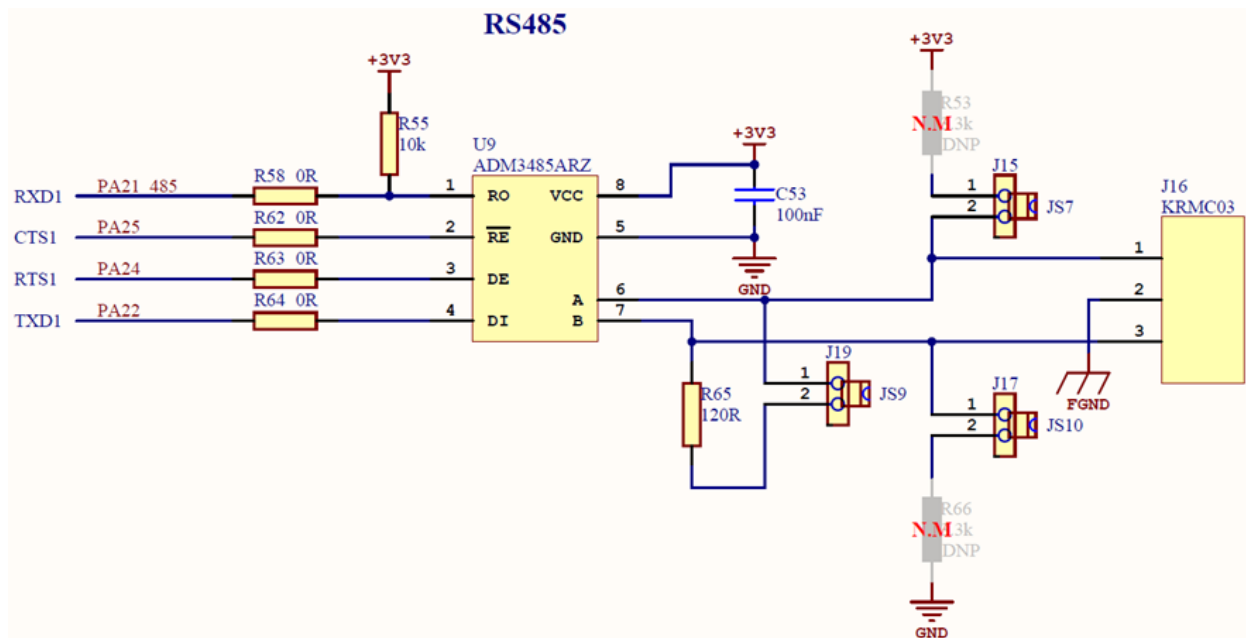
RS485

+3V3
R55
10k

U9
ADM3485ARZ

RXD1 PA21_485 R58 0R 1 RO VCC 8
CTS1 PA25 R62 0R 2 $\overline{RE}$ GND 5
RTS1 PA24 R63 0R 3 DE
TXD1 PA22 R64 0R 4 DI A 6 B 7

+3V3
C53
100nF
GND

+3V3
R53
N.M 3k
DNP

J15
1
2
JS7

J16
KRMC03
1
2
3

FGND

J19
1
2
JS9

R65
120R

J17
1
2
JS10

R66
N.M 3k
DNP

GND